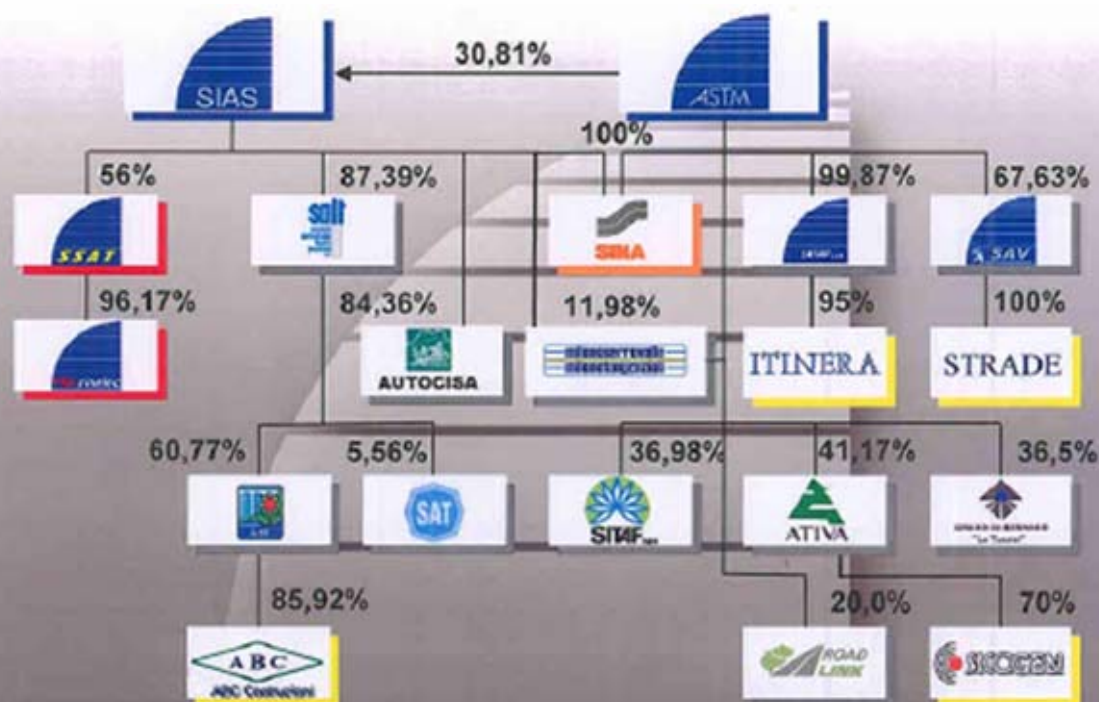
SIAS

30,81%

ASTM

100%

56%

87,39%

99,87%

67,63%

SSAT

salt

SINA

SAV

96,17%

84,36%

11,98%

95%

100%

AUTOCISA

ITINERA

STRADE

60,77%

5,56%

36,98%

41,17%

36,5%

SAT

SITAF

ATIVA

85,92%

20,0%

70%

ABC

ABC Costruzioni

ROAD LINK

SICOGEN